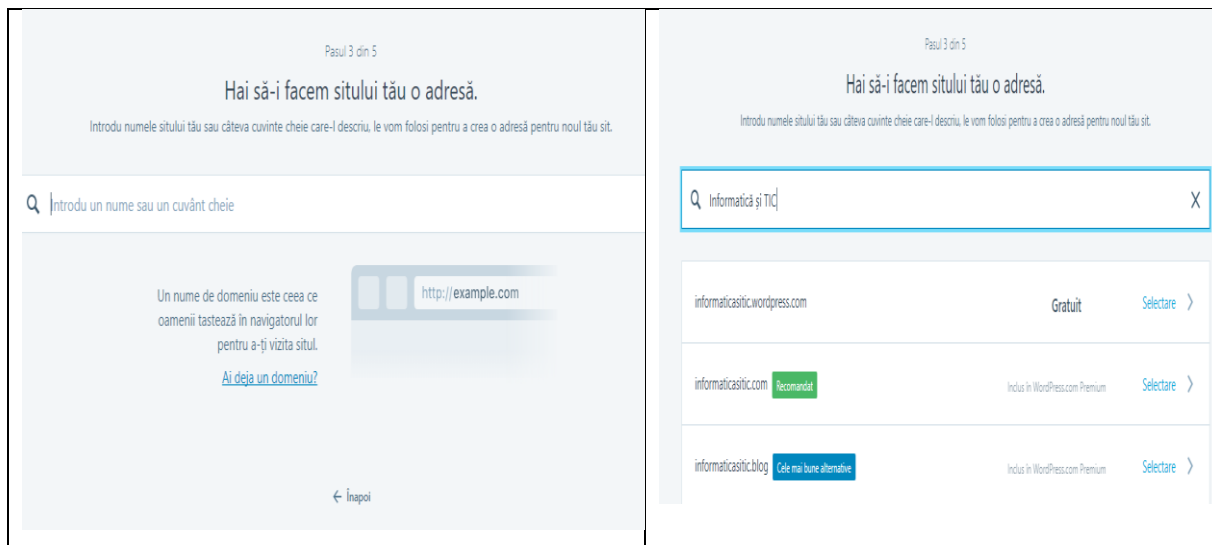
Pasul 3 din 5

Hai să-i facem sitului tău o adresă.

Introdu numele sitului tău sau câteva cuvinte cheie care-l descriu, le vom folosi pentru a crea o adresă pentru noul tău sit.

Introdu un nume sau un cuvânt cheie

Un nume de domeniu este ceea ce oamenii tastează în navigatorul lor pentru a-ți vizita situl.

Ai deja un domeniu?

http://example.com

← Înapoi

Pasul 3 din 5

Hai să-i facem sitului tău o adresă.

Introdu numele sitului tău sau câteva cuvinte cheie care-l descriu, le vom folosi pentru a crea o adresă pentru noul tău sit.

Informatică și TIC

X

informaticasitic.wordpress.com Gratuit Selectare

informaticasitic.com Recomandat Inclus în WordPress.com Premium Selectare

informaticasitic.blog Cele mai bune alternative Inclus în WordPress.com Premium Selectare